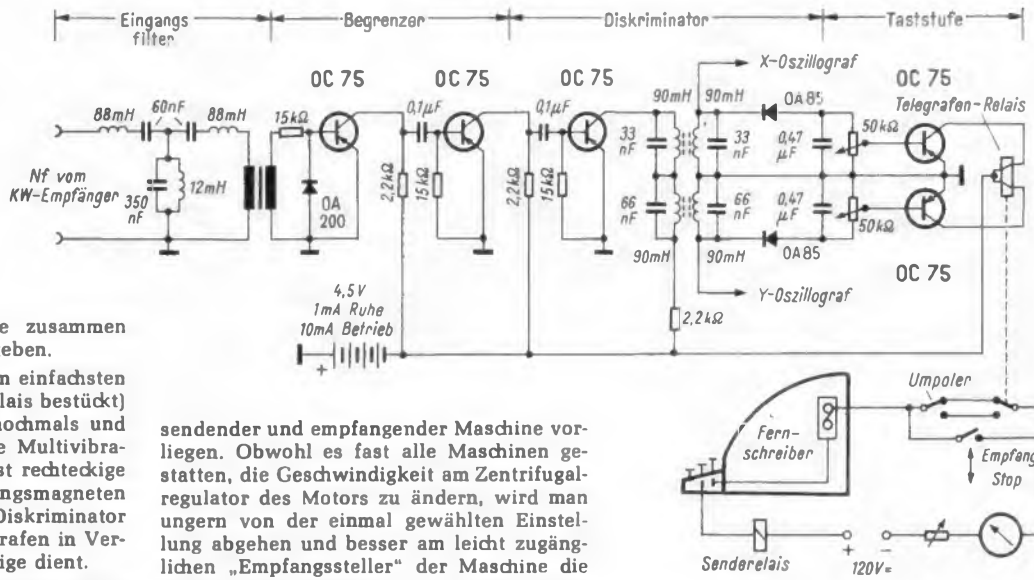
Eingangsfilter — Begrenzer — Diskriminator — Taststufe

OC 75 OC 75 OC 75 OC 75

X-Oszillograf

88mH 60nF 88mH 15kΩ 0,1μF 0,1μF 90mH 90mH 0A85

Telegrafen-Relais

Nf vom KW-Empfänger

350 nF 12mH 0A 200 2,2kΩ 15kΩ 2,2kΩ 15kΩ 33 nF 33 nF 0,47 μF 50kΩ 66 nF 66 nF 0,47 μF 50kΩ

90mH 90mH 0A85

OC 75

Y-Oszillograf

4,5 V 1mA Ruhe 10mA Betrieb

2,2kΩ

e zusammen eben.

n einfachsten lais bestückt) nochmals und e Multivibrast rechteckige ngsmagneten Diskriminator rafen in Verige dient.

sendender und empfangender Maschine vorliegen. Obwohl es fast alle Maschinen gestatten, die Geschwindigkeit am Zentrifugalregulator des Motors zu ändern, wird man ungern von der einmal gewählten Einstellung abgehen und besser am leicht zugänglichen „Empfangssteller" der Maschine die

Umpoler

Fernschreiber

Empfang Stop

Senderelais

+ —

120V=